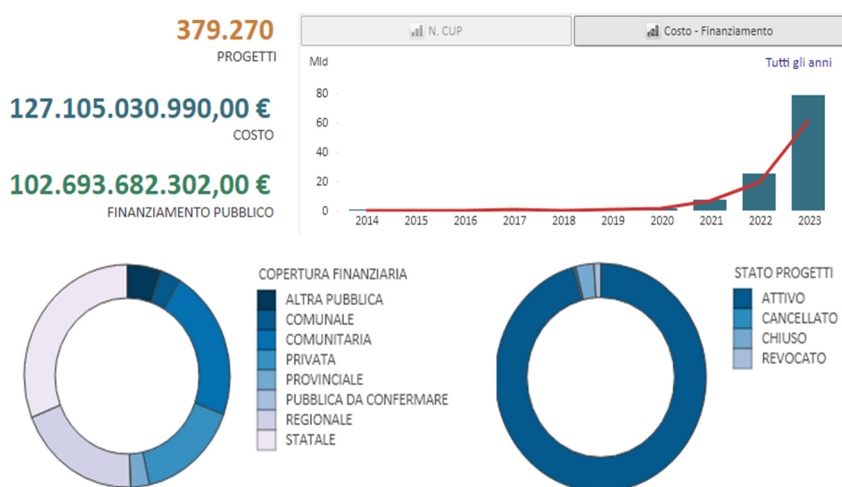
379.270
PROGETTI

127.105.030.990,00 €
COSTO

102.693.682.302,00 €
FINANZIAMENTO PUBBLICO

N. CUP
Costo - Finanziamento

Mld
Tutti gli anni

80
60
40
20
0

2014 2015 2016 2017 2018 2019 2020 2021 2022 2023

COPERTURA FINANZIARIA
ALTRA PUBBLICA
COMUNALE
COMUNITARIA
PRIVATA
PROVINCIALE
PUBBLICA DA CONFERMARE
REGIONALE
STATALE

STATO PROGETTI
ATTIVO
CANCELLATO
CHIUSO
REVOCATO